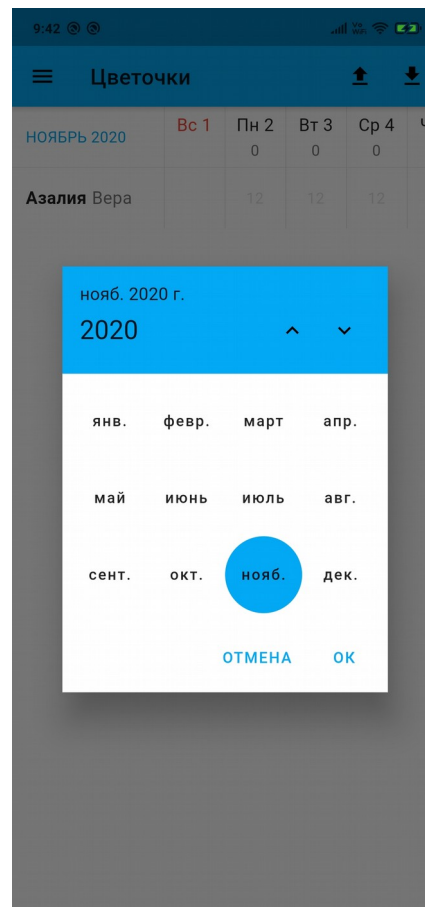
9:42

Цветочки

| НОЯБРЬ 2020 | Вс 1 | Пн 2 | Вт 3 | Ср 4 |
|---|---|---|---|---|
| | | 0 | 0 | 0 |
| **Азалия** Вера | | 12 | 12 | 12 |

нояб. 2020 г.

2020

янв. февр. март апр.

май июнь июль авг.

сент. окт. нояб. дек.

ОТМЕНА ОК